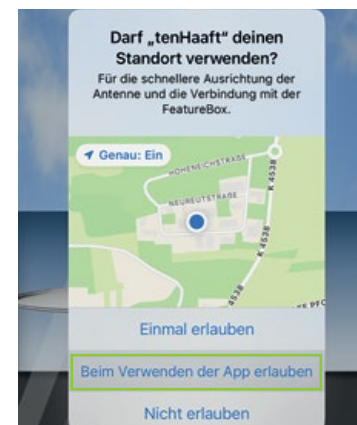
Darf „tenHaaft“ deinen Standort verwenden?

Für die schnellere Ausrichtung der Antenne und die Verbindung mit der FeatureBox.

Genau: Ein

HOHENEICHSTRASSE

NEUREUTSTRASSE

K 4538

K 4538

K 4538

Einmal erlauben

Beim Verwenden der App erlauben

Nicht erlauben